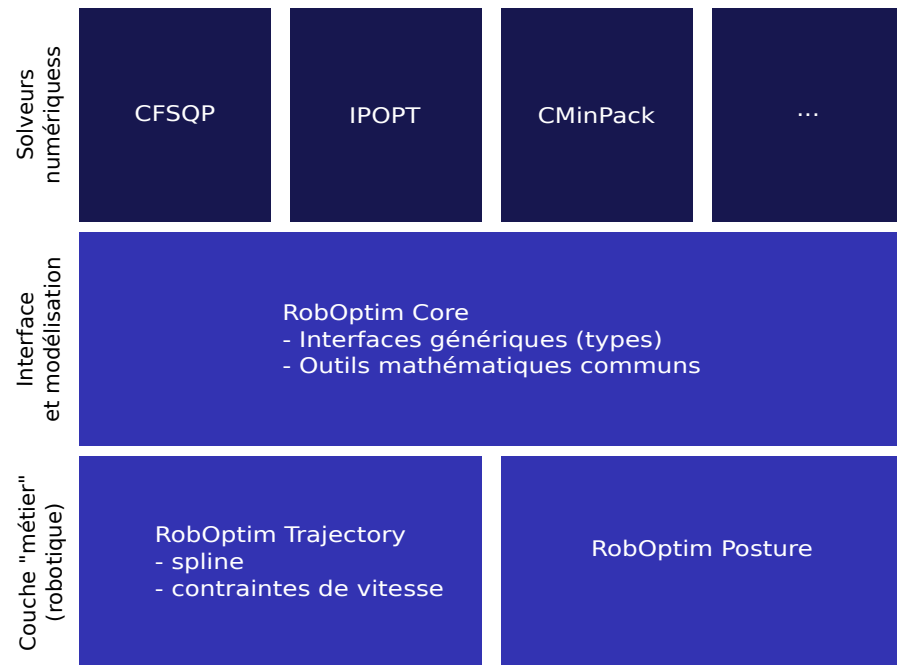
Solveurs numériquess

CFSQP

IPOPT

CMinPack

...

Interface et modélisation

RobOptim Core
- Interfaces génériques (types)
- Outils mathématiques communs

Couche "métier" (robotique)

RobOptim Trajectory
- spline
- contraintes de vitesse

RobOptim Posture